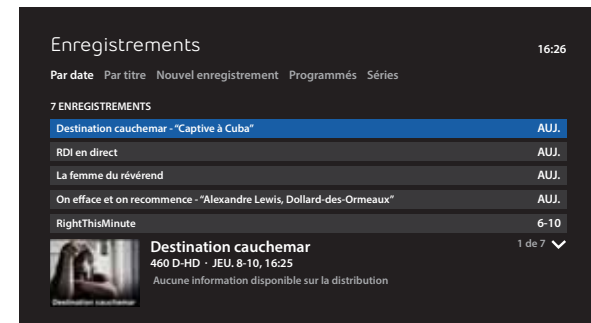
Enregistrements

16:26

Par date Par titre Nouvel enregistrement Programmés Séries

7 ENREGISTREMENTS

| | |
|---|---|
| Destination cauchemar - "Captive à Cuba" | AUJ. |
| RDI en direct | AUJ. |
| La femme du révérend | AUJ. |
| On efface et on recommence - "Alexandre Lewis, Dollard-des-Ormeaux" | AUJ. |
| RightThisMinute | 6-10 |

Destination cauchemar

Destination cauchemar

460 D-HD · JEU. 8-10, 16:25

Aucune information disponible sur la distribution

1 de 7